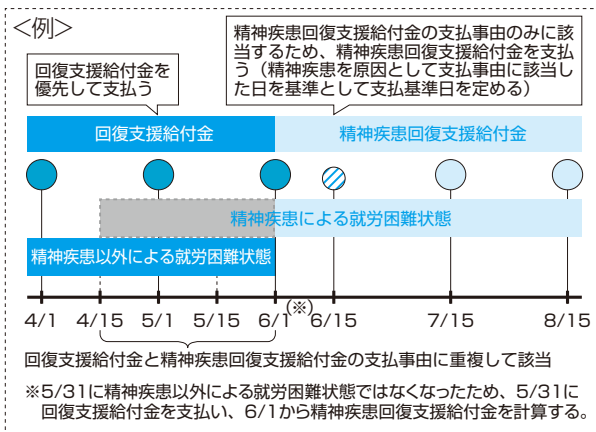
<例>

回復支援給付金を優先して支払う

精神疾患回復支援給付金の支払事由のみに該当するため、精神疾患回復支援給付金を支払う（精神疾患を原因として支払事由に該当した日を基準として支払基準日を定める）

回復支援給付金

精神疾患回復支援給付金

精神疾患による就労困難状態

精神疾患以外による就労困難状態

(※)

4/1　4/15　5/1　5/15　6/1　6/15　7/15　8/15

回復支援給付金と精神疾患回復支援給付金の支払事由に重複して該当

※5/31に精神疾患以外による就労困難状態ではなくなったため、5/31に回復支援給付金を支払い、6/1から精神疾患回復支援給付金を計算する。